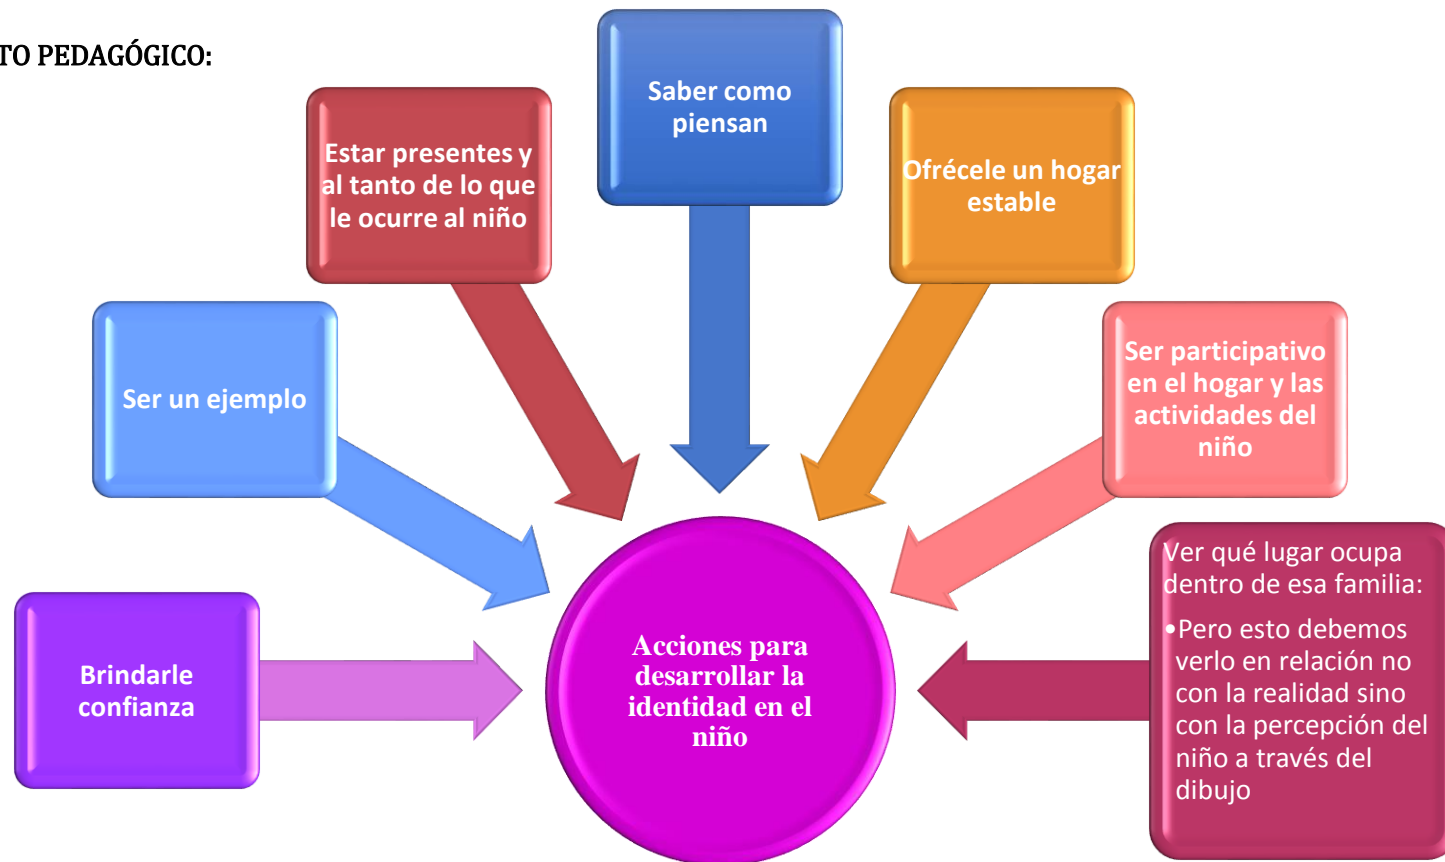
TO PEDAGÓGICO:

Saber como piensan

Estar presentes y al tanto de lo que le ocurre al niño

Ofrécele un hogar estable

Ser un ejemplo

Ser participativo en el hogar y las actividades del niño

Brindarle confianza

Acciones para desarrollar la identidad en el niño

Ver qué lugar ocupa dentro de esa familia:

•Pero esto debemos verlo en relación no con la realidad sino con la percepción del niño a través del dibujo